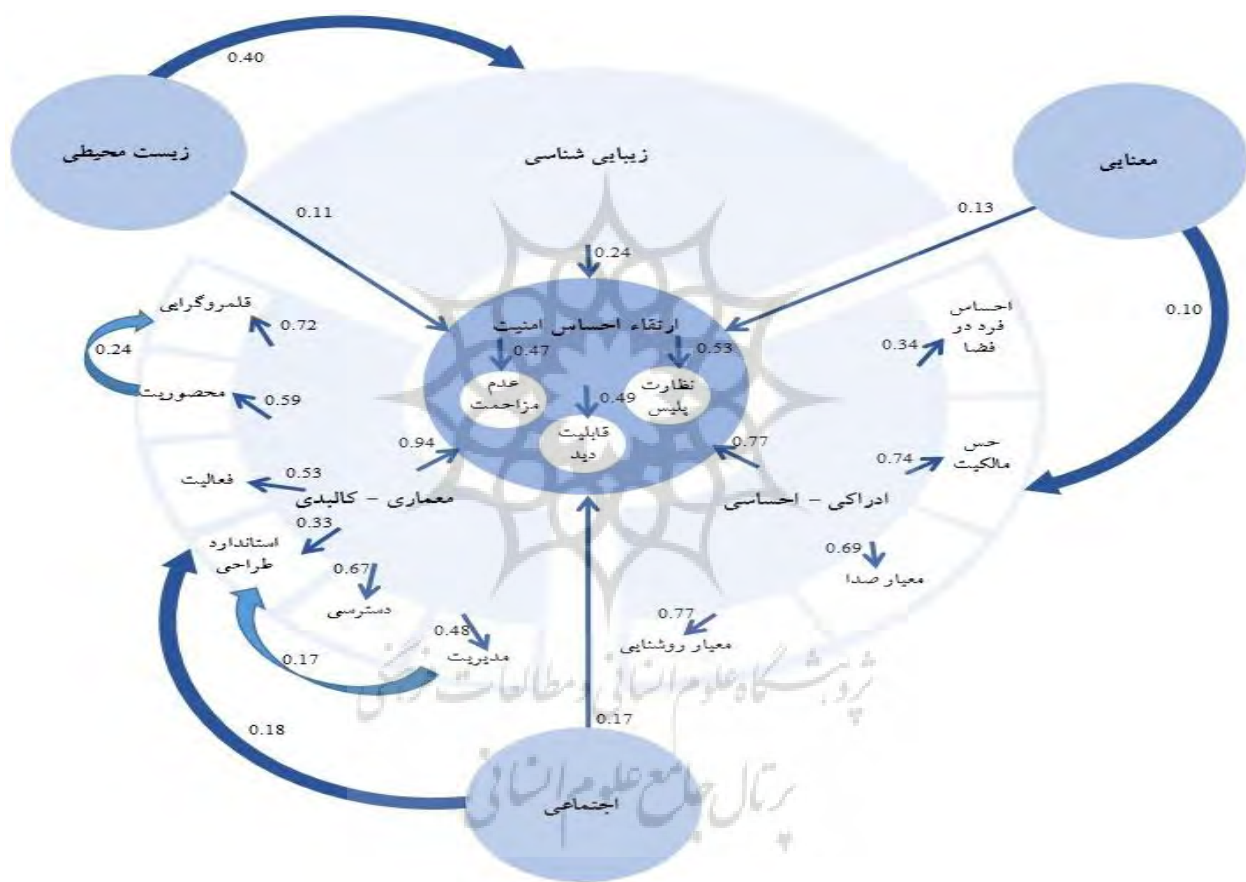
0.40

زیست محیطی

زیبایی شناسی

معنایی

0.11

0.13

0.24

قلمروگرایی

0.72

ارتقاء احساس امنیت

0.10

0.24

0.47

0.53

احساس فرد در فضا

0.34

عدم مزاحمت

نظارت پلیس

محصوریت

0.59

0.49

قابلیت دید

0.94

0.77

حس مالکیت

0.74

فعالیت

0.53

معماری - کالبدی

ادراکی - احساسی

0.33

استاندارد طراحی

0.67

0.69

معیار صدا

دسترسی

0.48

0.77

مدیریت

معیار روشنایی

0.17

0.17

0.18

اجتماعی

پژوهشگاه علوم انسانی و مطالعات فرهنگی

پرتال جامع علوم انسانی